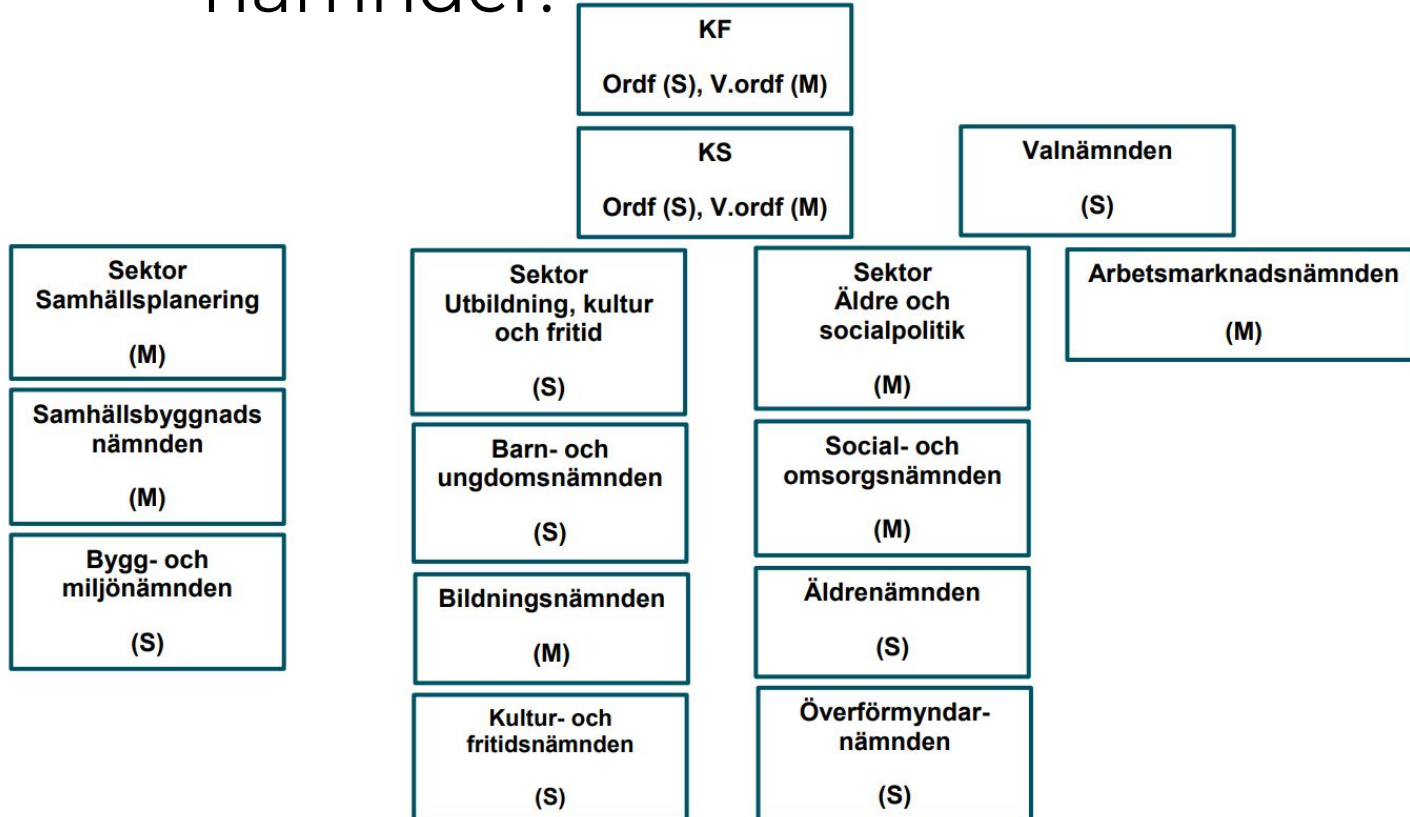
nämnder:

KF
Ordf (S), V.ordf (M)

KS
Ordf (S), V.ordf (M)

Valnämnden
(S)

Sektor Samhällsplanering
(M)

Samhällsbyggnads nämnden
(M)

Bygg- och miljönämnden
(S)

Sektor Utbildning, kultur och fritid
(S)

Barn- och ungdomsnämnden
(S)

Bildningsnämnden
(M)

Kultur- och fritidsnämnden
(S)

Sektor Äldre och socialpolitik
(M)

Social- och omsorgsnämnden
(M)

Äldrenämnden
(S)

Överförmyndarnämnden
(S)

Arbetsmarknadsnämnden
(M)